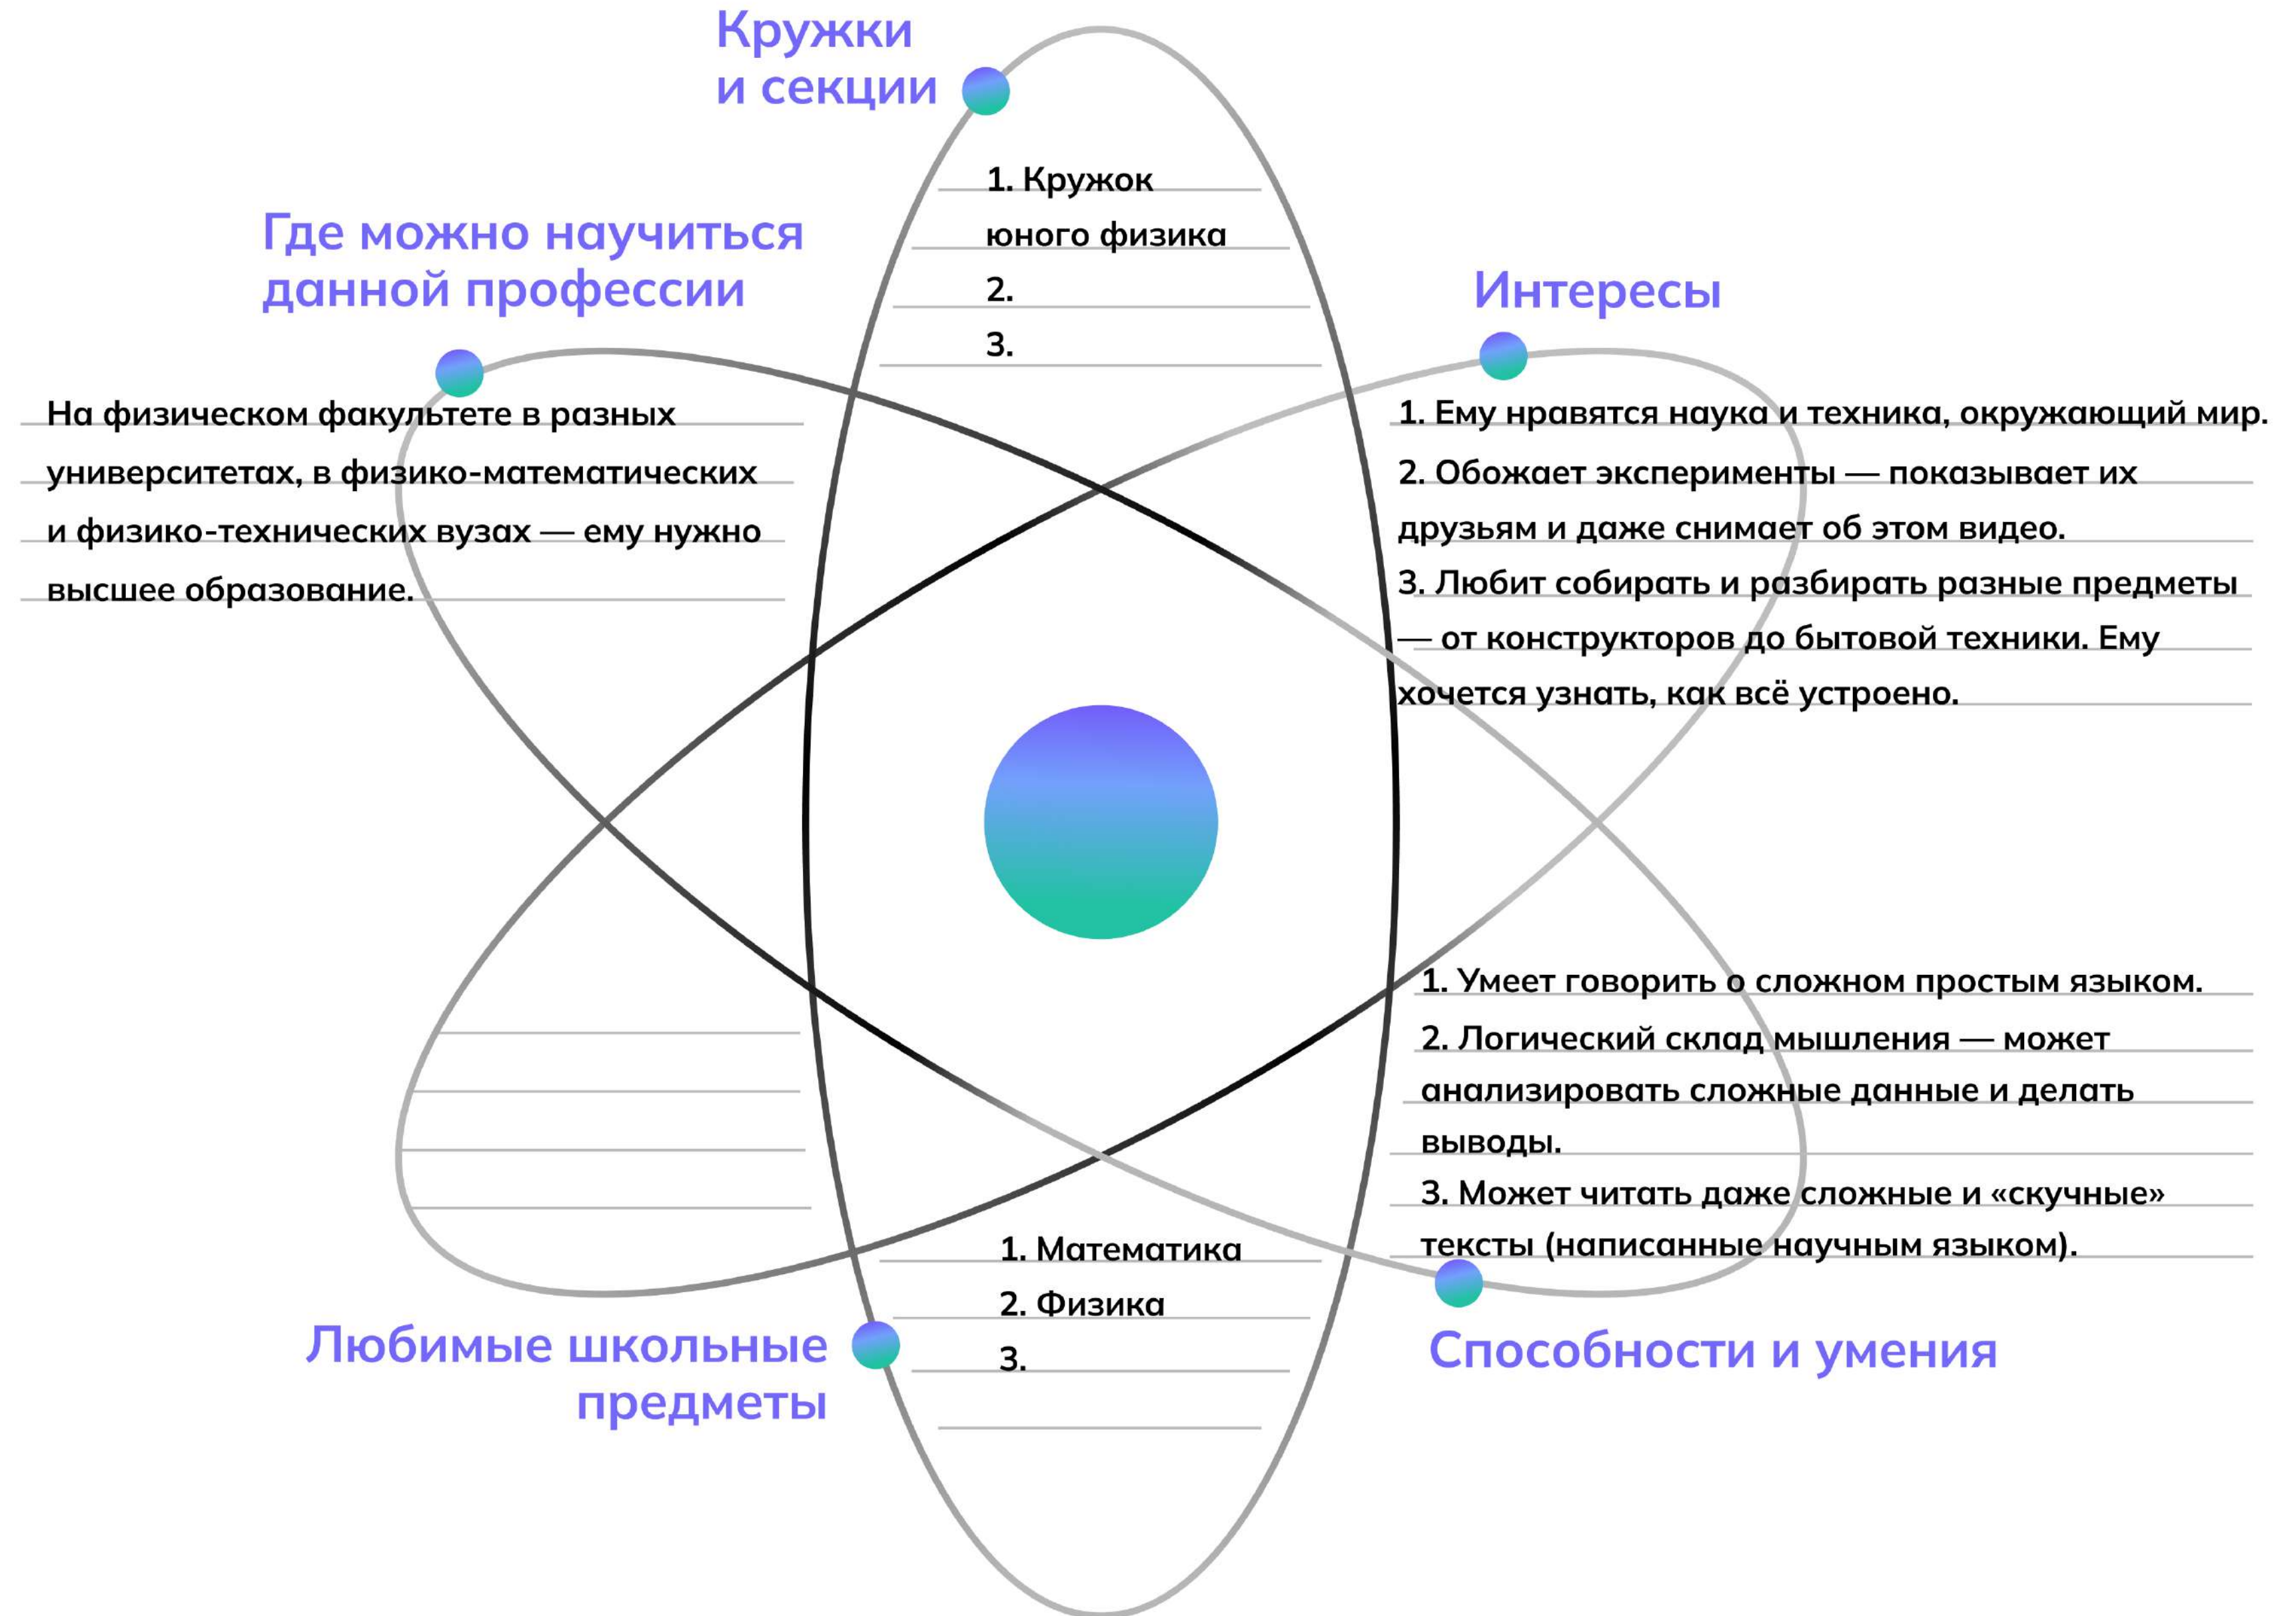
Кружки и секции

1. Кружок юного физика
2.
3.

Где можно научиться данной профессии

На физическом факультете в разных университетах, в физико-математических и физико-технических вузах — ему нужно высшее образование.

Интересы

1. Ему нравятся наука и техника, окружающий мир.
2. Обожает эксперименты — показывает их друзьям и даже снимает об этом видео.
3. Любит собирать и разбирать разные предметы — от конструкторов до бытовой техники. Ему хочется узнать, как всё устроено.

1. Умеет говорить о сложном простым языком.
2. Логический склад мышления — может анализировать сложные данные и делать выводы.
3. Может читать даже сложные и «скучные» тексты (написанные научным языком).

Способности и умения

1. Математика
2. Физика
3.

Любимые школьные предметы